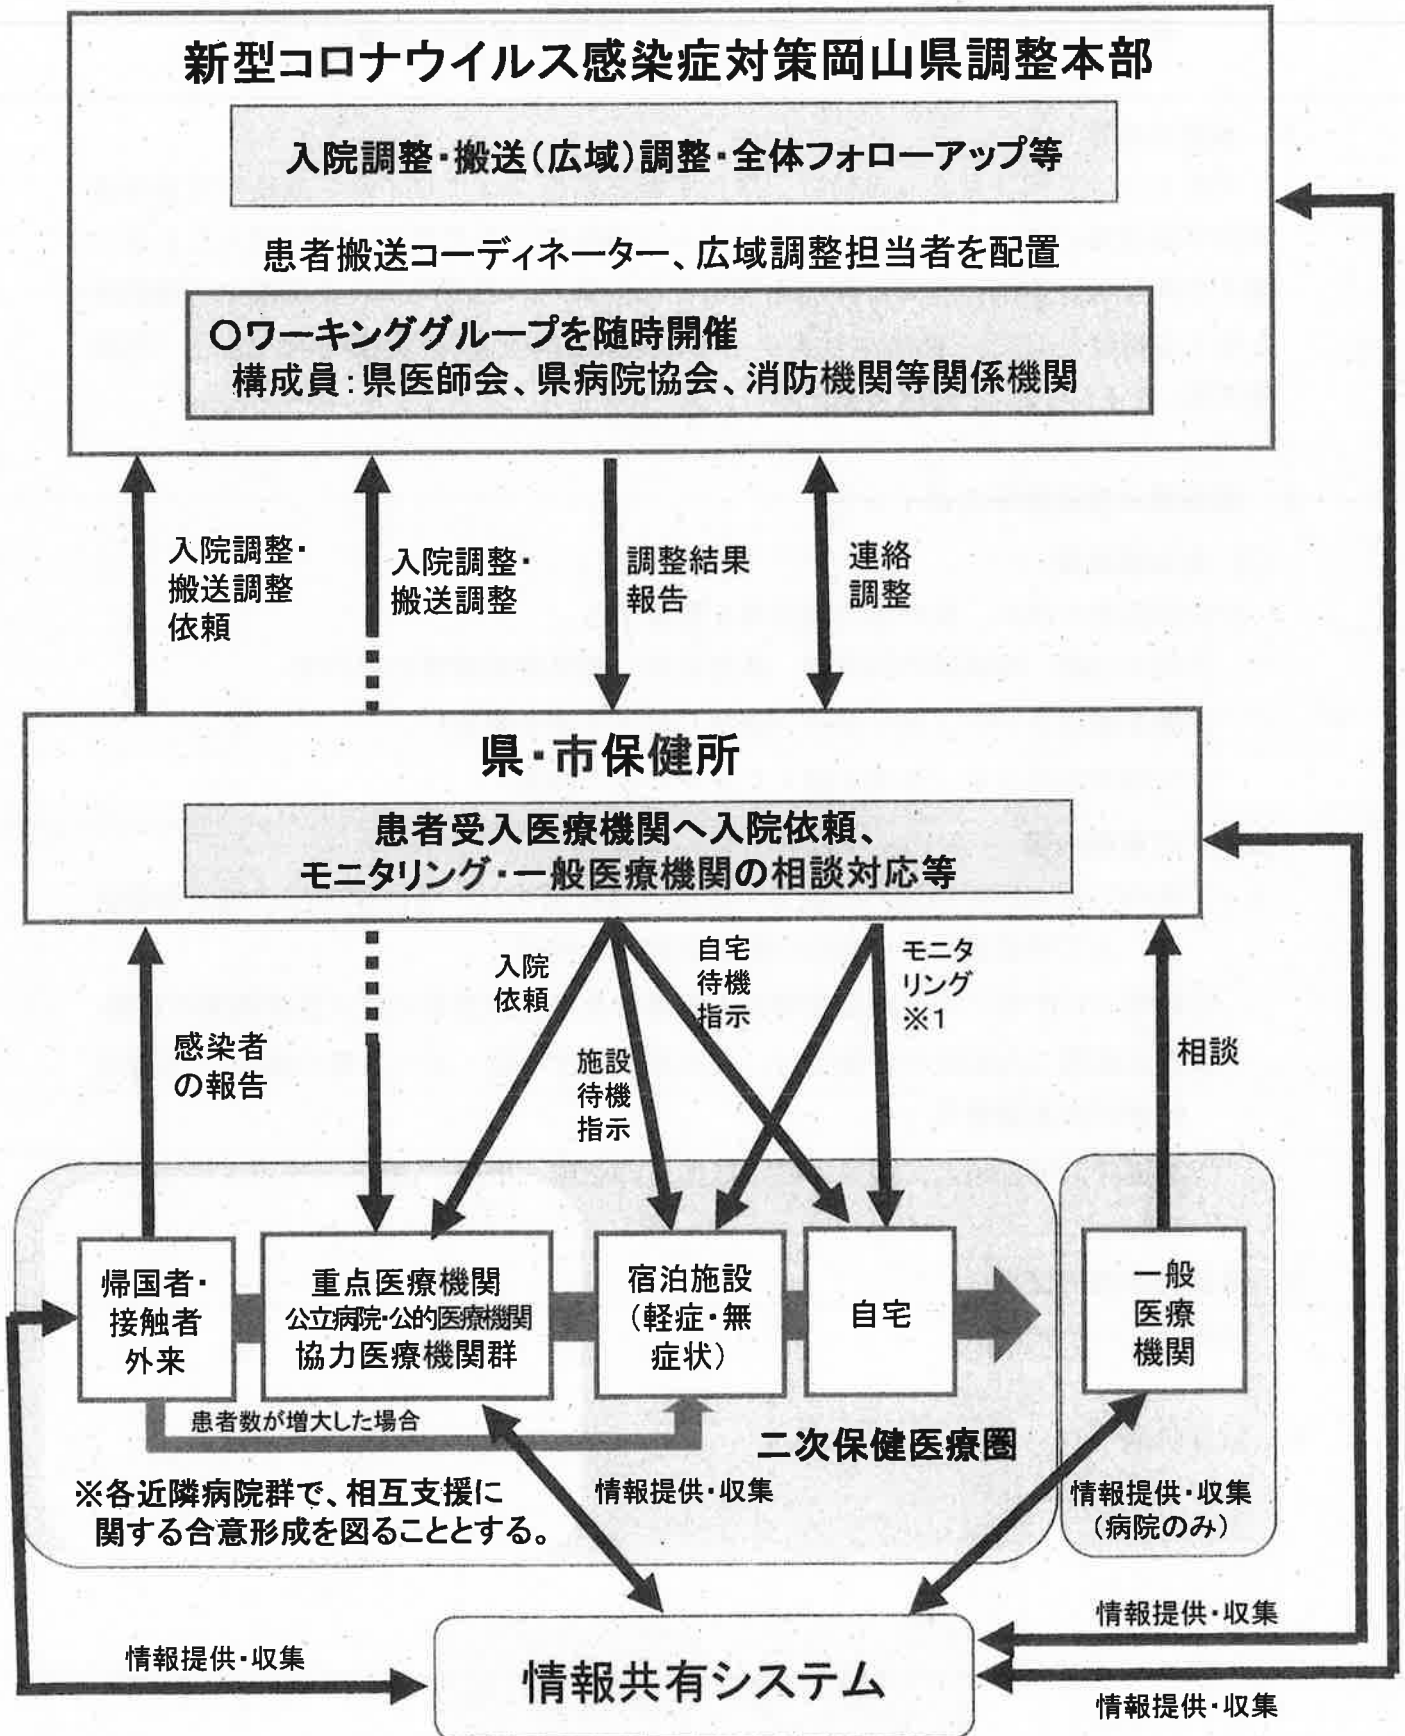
新型コロナウイルス感染症対策岡山県調整本部

入院調整・搬送（広域）調整・全体フォローアップ等

患者搬送コーディネーター、広域調整担当者を配置

○ワーキンググループを随時開催
構成員：県医師会、県病院協会、消防機関等関係機関

入院調整・搬送調整依頼

入院調整・搬送調整

調整結果報告

連絡調整

県・市保健所

患者受入医療機関へ入院依頼、
モニタリング・一般医療機関の相談対応等

感染者の報告

入院依頼

施設待機指示

自宅待機指示

モニタリング※1

相談

帰国者・接触者外来

重点医療機関
公立病院・公的医療機関
協力医療機関群

宿泊施設（軽症・無症状）

自宅

一般医療機関

患者数が増大した場合

二次保健医療圏

※各近隣病院群で、相互支援に関する合意形成を図ることとする。

情報提供・収集

情報提供・収集（病院のみ）

情報提供・収集

情報提供・収集

情報共有システム

情報提供・収集